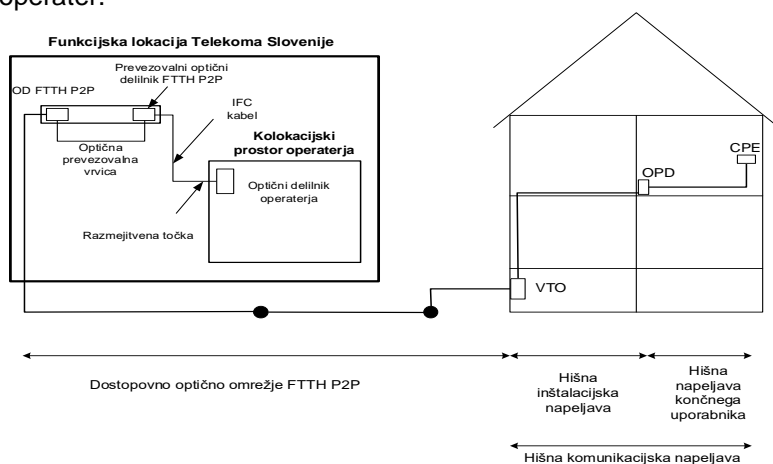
operater.

Funkcijska lokacija Telekoma Slovenije

Prevezovalni optični delilnik FTTH P2P

OD FTTH P2P

IFC kabel

Optična prevezovalna vrvica

Kolokacijski prostor operaterja

Optični delilnik operaterja

Razmejitvena točka

CPE

OPD

VTO

Dostopovno optično omrežje FTTH P2P

Hišna inštalacijska napeljava

Hišna napeljava končnega uporabnika

Hišna komunikacijska napeljava